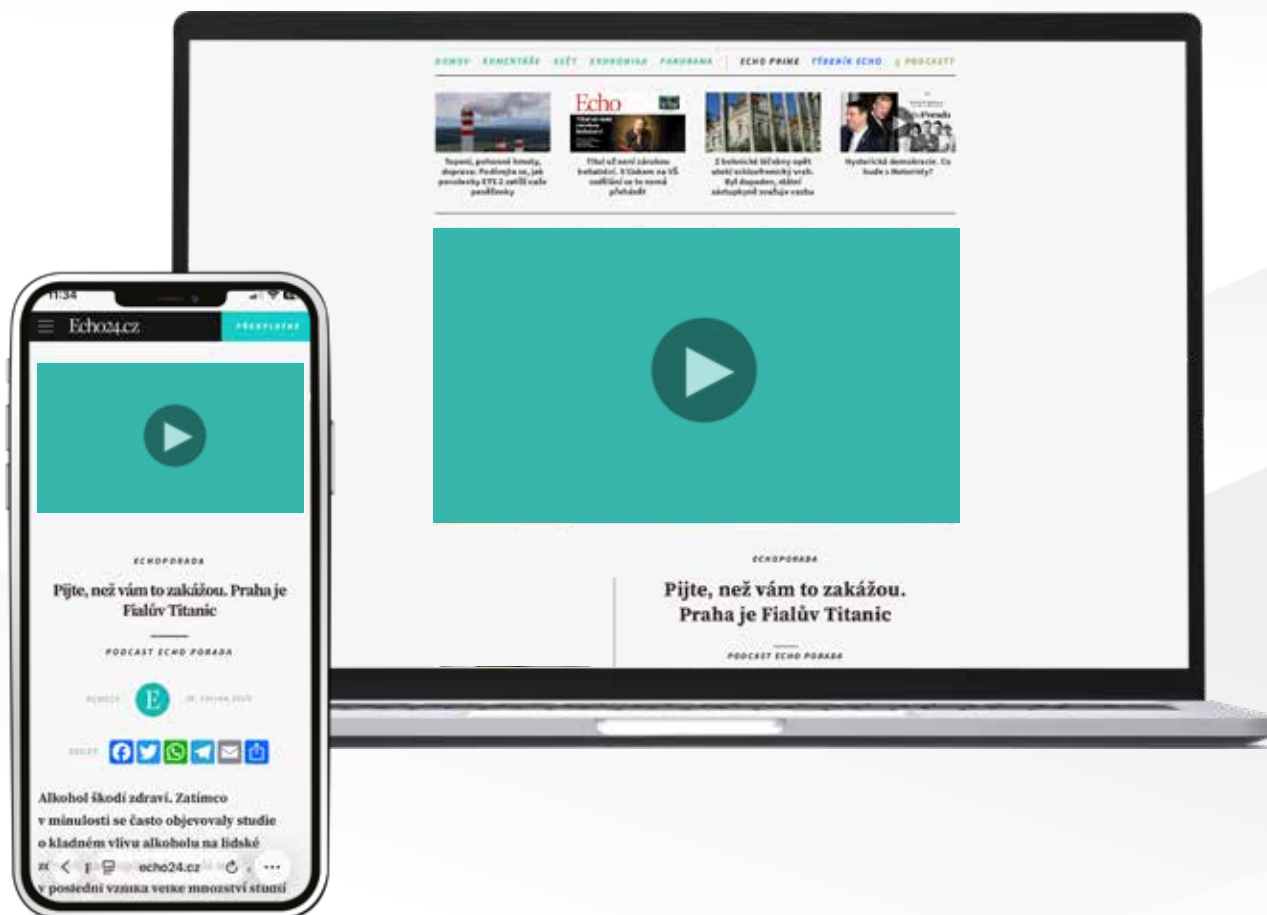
DOMOV KOMENTÁŘE SVĚT EKONOMIKA PANORAMA ECHO PRIME TÝDENÍK ECHO PODCASTY

Topení, pohonné hmoty, doprava: Podívejte se, jak povolenky ETS 2 zatíží vaše peněženky

Echo

Titul už není zárukou kvality. V Česku na VŠ sedí tolik lidí, že to nemá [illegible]

Z botanické šlechty opět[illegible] Byl dopaden, státní zástupkyně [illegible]

Hysterická demokracie. Co bude s Motoristy?

ECHOPORADA

Pijte, než vám to zakážou. Praha je Fialův Titanic

PODCAST ECHO PORADA

11:34

Echo24.cz

PŘEDPLATNÉ

ECHOPORADA

Pijte, než vám to zakážou. Praha je Fialův Titanic

PODCAST ECHO PORADA

E

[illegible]

Alkohol škodí zdraví. Zatímco v minulosti se často objevovaly studie o kladném vlivu alkoholu na lidské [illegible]

echo24.cz

v poslední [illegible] velké množství studií